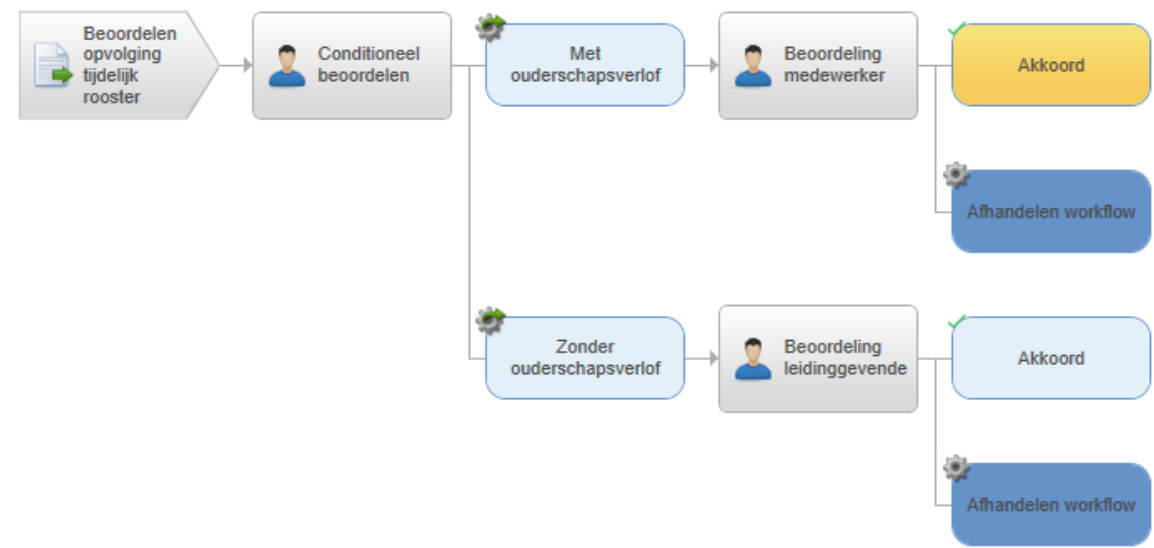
Beoordelen opvolging tijdelijk rooster

Conditioneel beoordelen

Met ouderschapsverlof

Beoordeling medewerker

Akkoord

Afhandelen workflow

Zonder ouderschapsverlof

Beoordeling leidinggevende

Akkoord

Afhandelen workflow